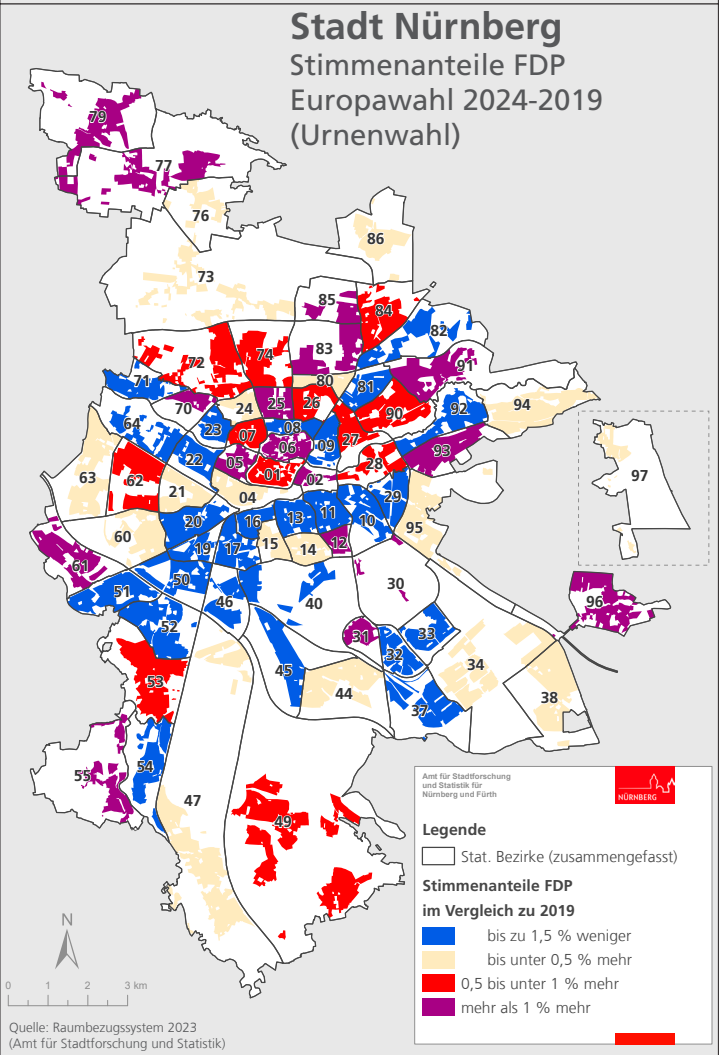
Stadt Nürnberg
Stimmenanteile FDP
Europawahl 2024-2019
(Urnenwahl)

79
77
76
86
73
85
84
82
72
74
83
91
71
80
81
70
24
25
26
90
92
94
64
23
07
08
09
27
06
22
05
01
28
93
97
63
62
21
02
04
29
20
16
13
11
10
95
60
19
17
15
14
12
61
50
30
51
46
40
96
52
31
33
32
45
34
53
44
38
37
54
55
47
49

Amt für Stadtforschung und Statistik für Nürnberg und Fürth
NÜRNBERG

Legende
Stat. Bezirke (zusammengefasst)
Stimmenanteile FDP im Vergleich zu 2019
bis zu 1,5 % weniger
bis unter 0,5 % mehr
0,5 bis unter 1 % mehr
mehr als 1 % mehr

N
0 1 2 3 km

Quelle: Raumbezugssystem 2023
(Amt für Stadtforschung und Statistik)